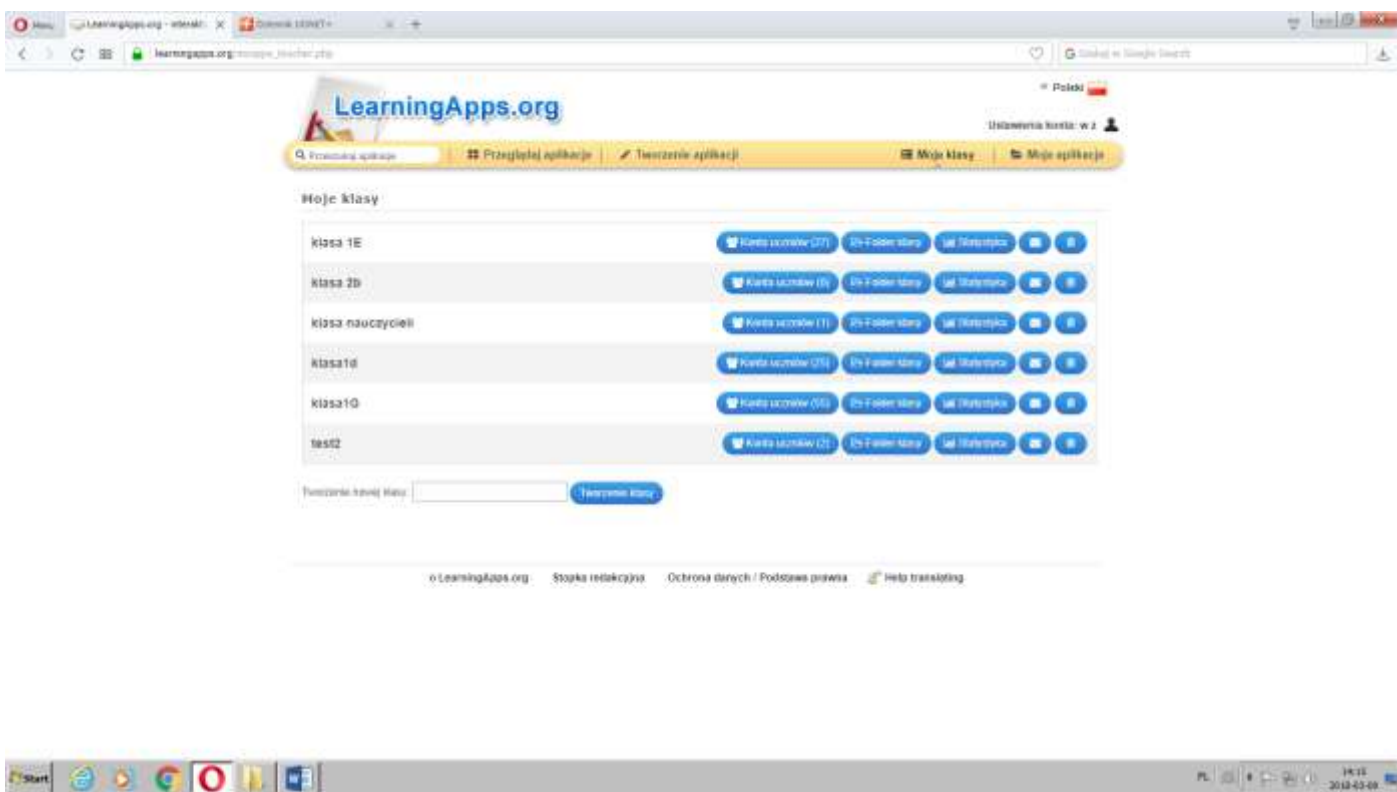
Menu LearningApps.org - interakt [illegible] Dziennik LIBRUS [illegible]

learningapps.org/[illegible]

Szukaj w Google Search

Polski

LearningApps.org

Ustawienia konta: w z

Przeszukaj aplikacje | Przeglądaj aplikacje | Tworzenie aplikacji | Moje klasy | Moje aplikacje

Moje klasy

| | |
|---|---|
| klasa 1E | Konta uczniów (27) · Folder klasy · Statystyka |
| klasa 2b | Konta uczniów (0) · Folder klasy · Statystyka |
| klasa nauczycieli | Konta uczniów (1) · Folder klasy · Statystyka |
| klasa1d | Konta uczniów (25) · Folder klasy · Statystyka |
| klasa1G | Konta uczniów (55) · Folder klasy · Statystyka |
| test2 | Konta uczniów (2) · Folder klasy · Statystyka |

Tworzenie nowej klasy: Tworzenie klasy

o LearningApps.org Stopka redakcyjna Ochrona danych / Podstawa prawna Help translating

Start

PL 14:15 2018-03-08